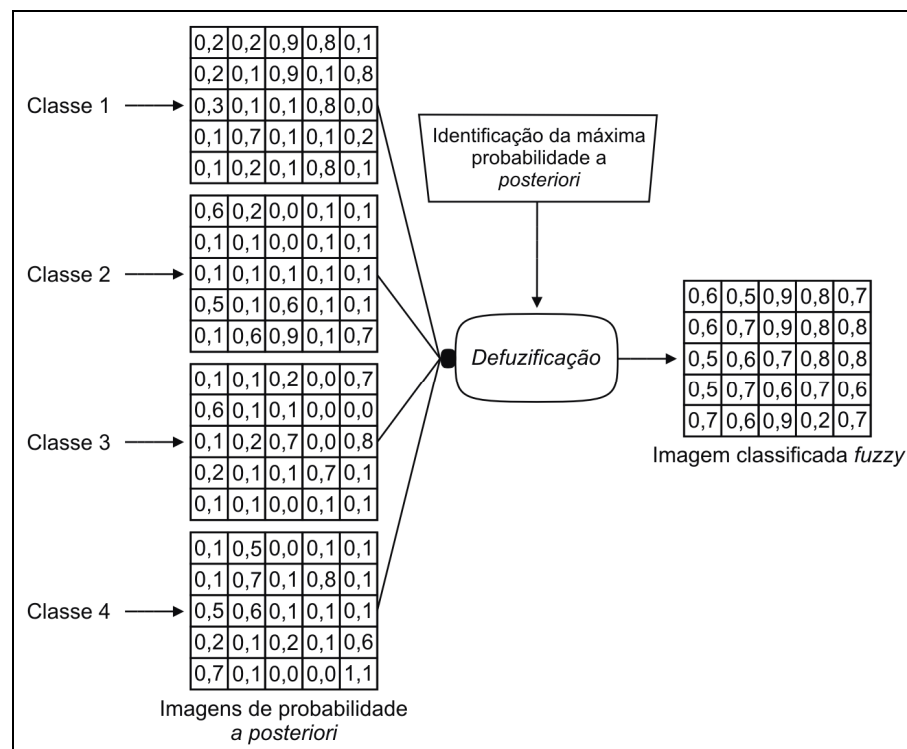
Classe 1

| 0,2 | 0,2 | 0,9 | 0,8 | 0,1 |
|---|---|---|---|---|
| 0,2 | 0,1 | 0,9 | 0,1 | 0,8 |
| 0,3 | 0,1 | 0,1 | 0,8 | 0,0 |
| 0,1 | 0,7 | 0,1 | 0,1 | 0,2 |
| 0,1 | 0,2 | 0,1 | 0,8 | 0,1 |

Classe 2

| 0,6 | 0,2 | 0,0 | 0,1 | 0,1 |
|---|---|---|---|---|
| 0,1 | 0,1 | 0,0 | 0,1 | 0,1 |
| 0,1 | 0,1 | 0,1 | 0,1 | 0,1 |
| 0,5 | 0,1 | 0,6 | 0,1 | 0,1 |
| 0,1 | 0,6 | 0,9 | 0,1 | 0,7 |

Classe 3

| 0,1 | 0,1 | 0,2 | 0,0 | 0,7 |
|---|---|---|---|---|
| 0,6 | 0,1 | 0,1 | 0,0 | 0,0 |
| 0,1 | 0,2 | 0,7 | 0,0 | 0,8 |
| 0,2 | 0,1 | 0,1 | 0,7 | 0,1 |
| 0,1 | 0,1 | 0,0 | 0,1 | 0,1 |

Classe 4

| 0,1 | 0,5 | 0,0 | 0,1 | 0,1 |
|---|---|---|---|---|
| 0,1 | 0,7 | 0,1 | 0,8 | 0,1 |
| 0,5 | 0,6 | 0,1 | 0,1 | 0,1 |
| 0,2 | 0,1 | 0,2 | 0,1 | 0,6 |
| 0,7 | 0,1 | 0,0 | 0,0 | 1,1 |

Imagens de probabilidade a posteriori

Identificação da máxima probabilidade a posteriori

Defuzificação

| 0,6 | 0,5 | 0,9 | 0,8 | 0,7 |
|---|---|---|---|---|
| 0,6 | 0,7 | 0,9 | 0,8 | 0,8 |
| 0,5 | 0,6 | 0,7 | 0,8 | 0,8 |
| 0,5 | 0,7 | 0,6 | 0,7 | 0,6 |
| 0,7 | 0,6 | 0,9 | 0,2 | 0,7 |

Imagem classificada fuzzy